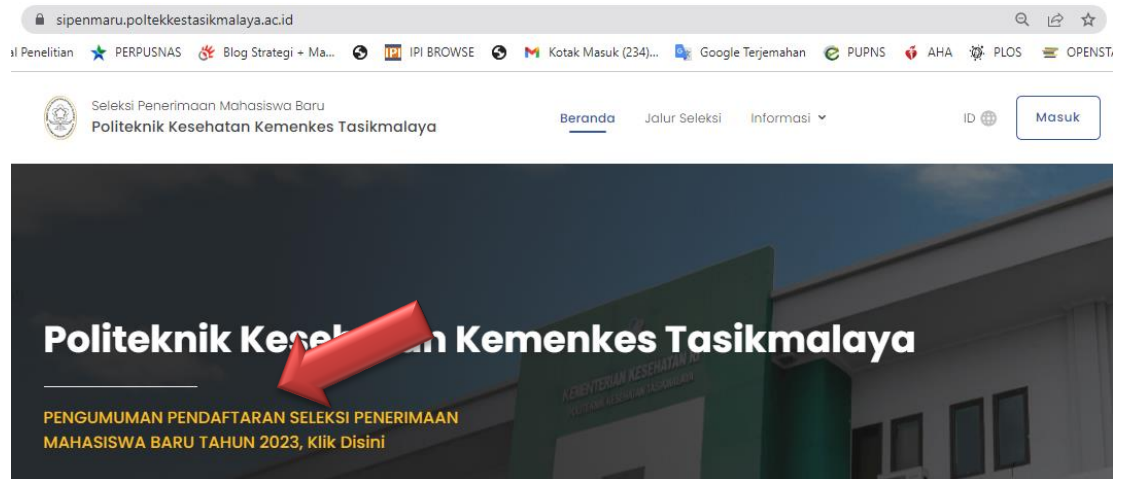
sipenmaru.poltekkestasikmalaya.ac.id

al Penelitian PERPUSNAS Blog Strategi + Ma... IPI BROWSE Kotak Masuk (234)... Google Terjemahan PUPNS AHA PLOS OPENST

Seleksi Penerimaan Mahasiswa Baru
Politeknik Kesehatan Kemenkes Tasikmalaya

Beranda Jalur Seleksi Informasi ID Masuk

Politeknik Kes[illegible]n Kemenkes Tasikmalaya

PENGUMUMAN PENDAFTARAN SELEKSI PENERIMAAN MAHASISWA BARU TAHUN 2023, Klik Disini

KEMENTERIAN KESEHATAN R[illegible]
POLTEKKES KESEHATAN TASIKMALAYA